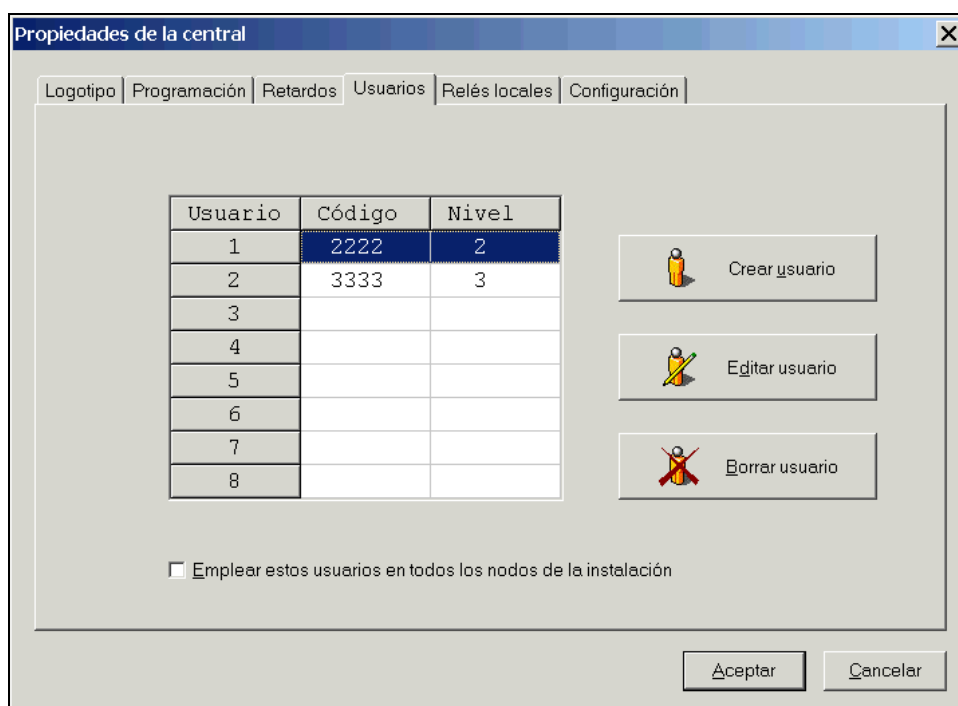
Propiedades de la central

Logotipo | Programación | Retardos | Usuarios | Relés locales | Configuración

| Usuario | Código | Nivel |
|---|---|---|
| 1 | 2222 | 2 |
| 2 | 3333 | 3 |
| 3 | | |
| 4 | | |
| 5 | | |
| 6 | | |
| 7 | | |
| 8 | | |

Crear usuario

Editar usuario

Borrar usuario

Emplear estos usuarios en todos los nodos de la instalación

Aceptar

Cancelar